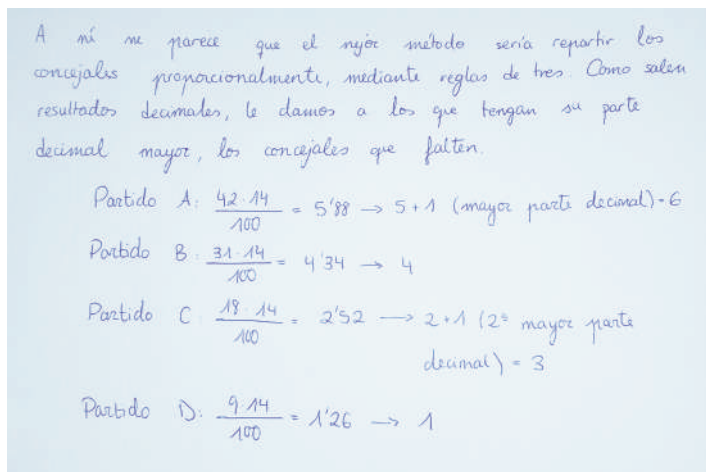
A mí me parece que el mejor método sería repartir los concejales proporcionalmente, mediante reglas de tres. Como salen resultados decimales, le damos a los que tengan su parte decimal mayor, los concejales que falten.

Partido A: $\frac{42 \cdot 14}{100} = 5'88 \rightarrow 5+1$ (mayor parte decimal) $= 6$

Partido B: $\frac{31 \cdot 14}{100} = 4'34 \rightarrow 4$

Partido C: $\frac{18 \cdot 14}{100} = 2'52 \longrightarrow 2+1$ (2ª mayor parte decimal) $= 3$

Partido D: $\frac{9 \cdot 14}{100} = 1'26 \rightarrow 1$